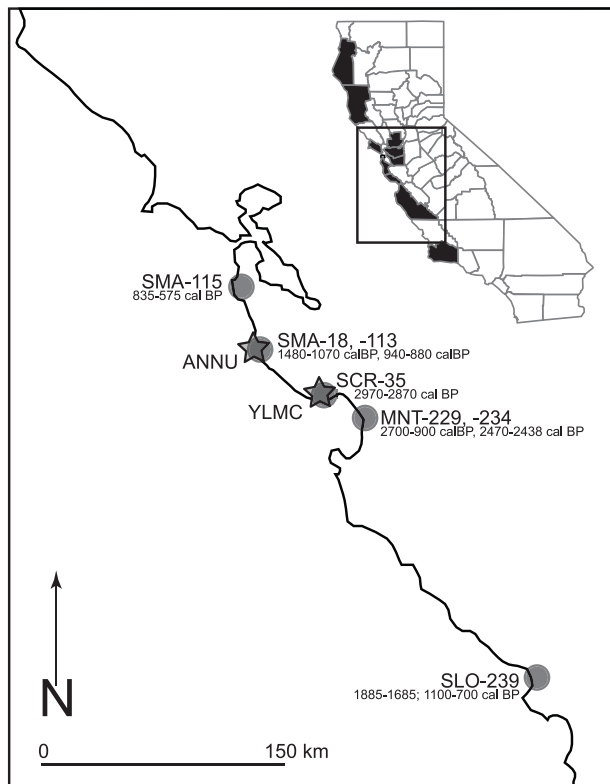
SMA-115
835-575 cal BP

SMA-18, -113
1480-1070 calBP, 940-880 calBP

ANNU

SCR-35
2970-2870 cal BP

YLMC

MNT-229, -234
2700-900 calBP, 2470-2438 cal BP

N

SLO-239
1885-1685; 1100-700 cal BP

0

150 km